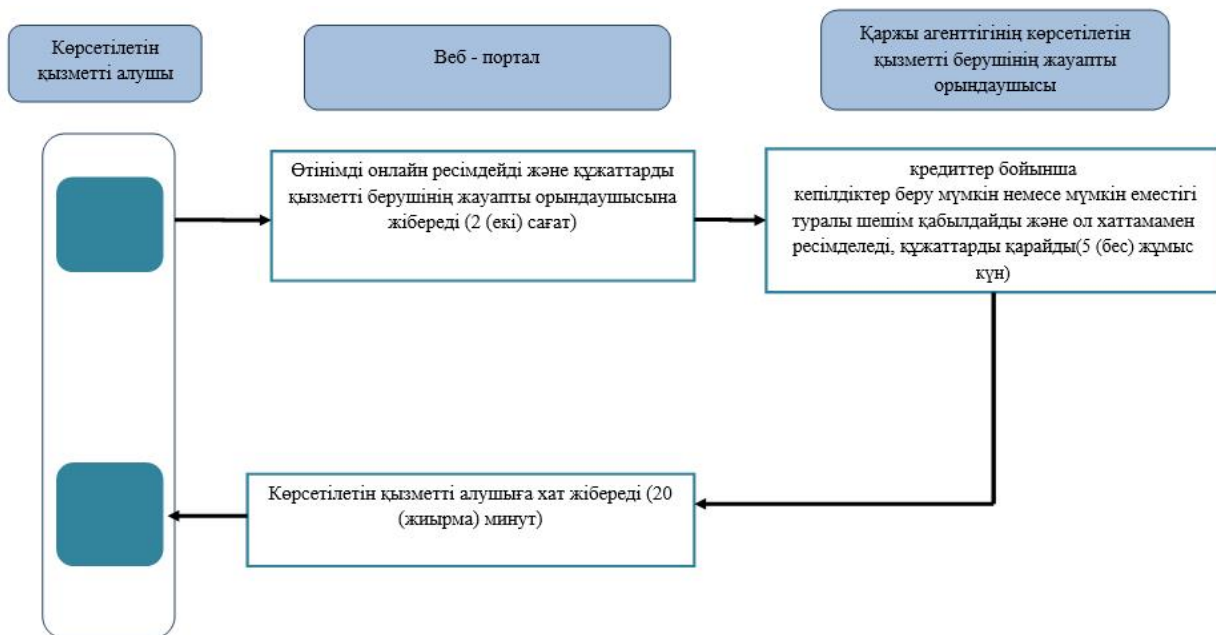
Көрсетілетін қызметті алушы

Веб - портал

Қаржы агенттігінің көрсетілетін қызметті берушінің жауапты орындаушысы

Өтінімді онлайн ресімдейді және құжаттарды қызметті берушінің жауапты орындаушысына жібереді (2 (екі) сағат)

кредиттер бойынша кепілдіктер беру мүмкін немесе мүмкін еместігі туралы шешім қабылдайды және ол хаттамамен ресімделеді, құжаттарды қарайды(5 (бес) жұмыс күн)

Көрсетілетін қызметті алушыға хат жібереді (20 (жиырма) минут)